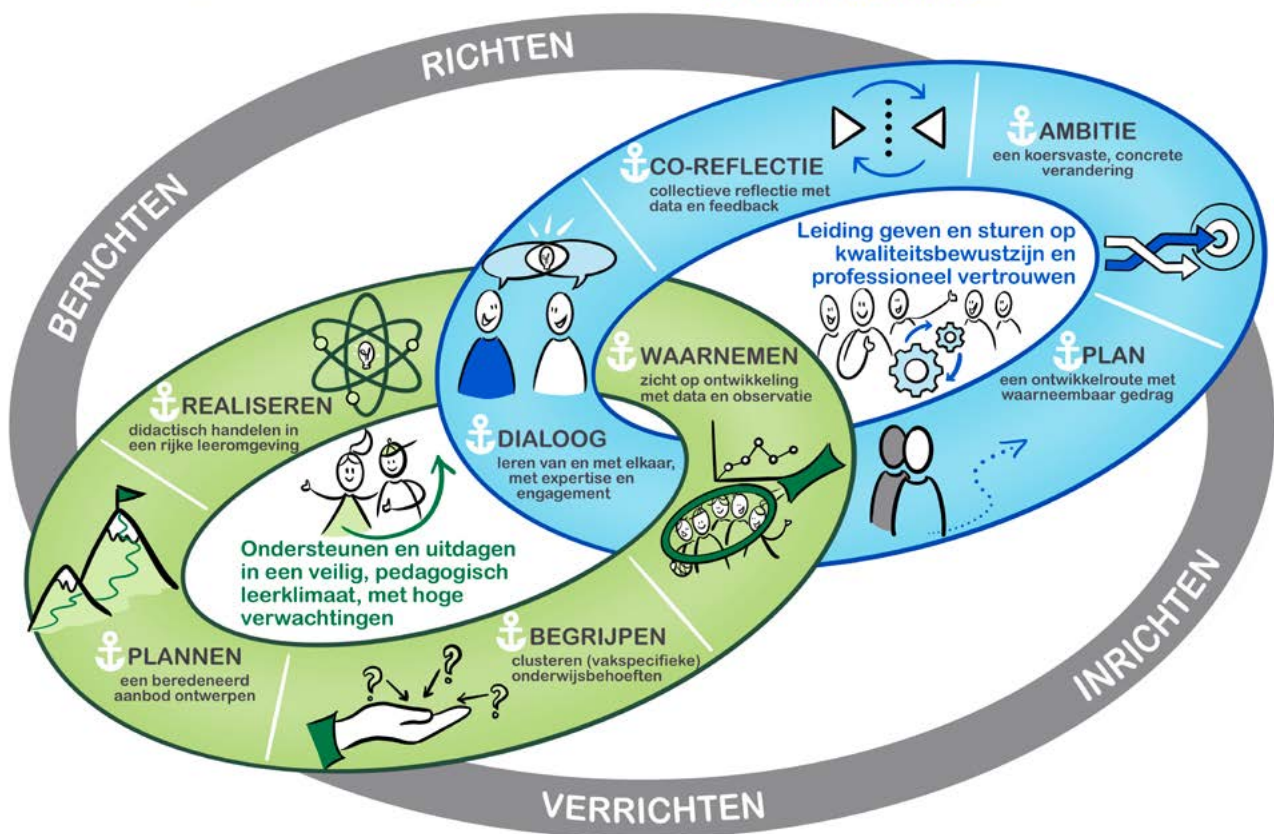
RICHTEN

BERICHTEN

CO-REFLECTIE
collectieve reflectie met data en feedback

AMBITIE
een koersvaste, concrete verandering

Leiding geven en sturen op kwaliteitsbewustzijn en professioneel vertrouwen

PLAN
een ontwikkelroute met waarneembaar gedrag

WAARNEMEN
zicht op ontwikkeling met data en observatie

DIALOOG
leren van en met elkaar, met expertise en engagement

REALISEREN
didactisch handelen in een rijke leeromgeving

Ondersteunen en uitdagen in een veilig, pedagogisch leerklimaat, met hoge verwachtingen

PLANNEN
een beredeneerd aanbod ontwerpen

BEGRIJPEN
clusteren (vakspecifieke) onderwijsbehoeften

INRICHTEN

VERRICHTEN